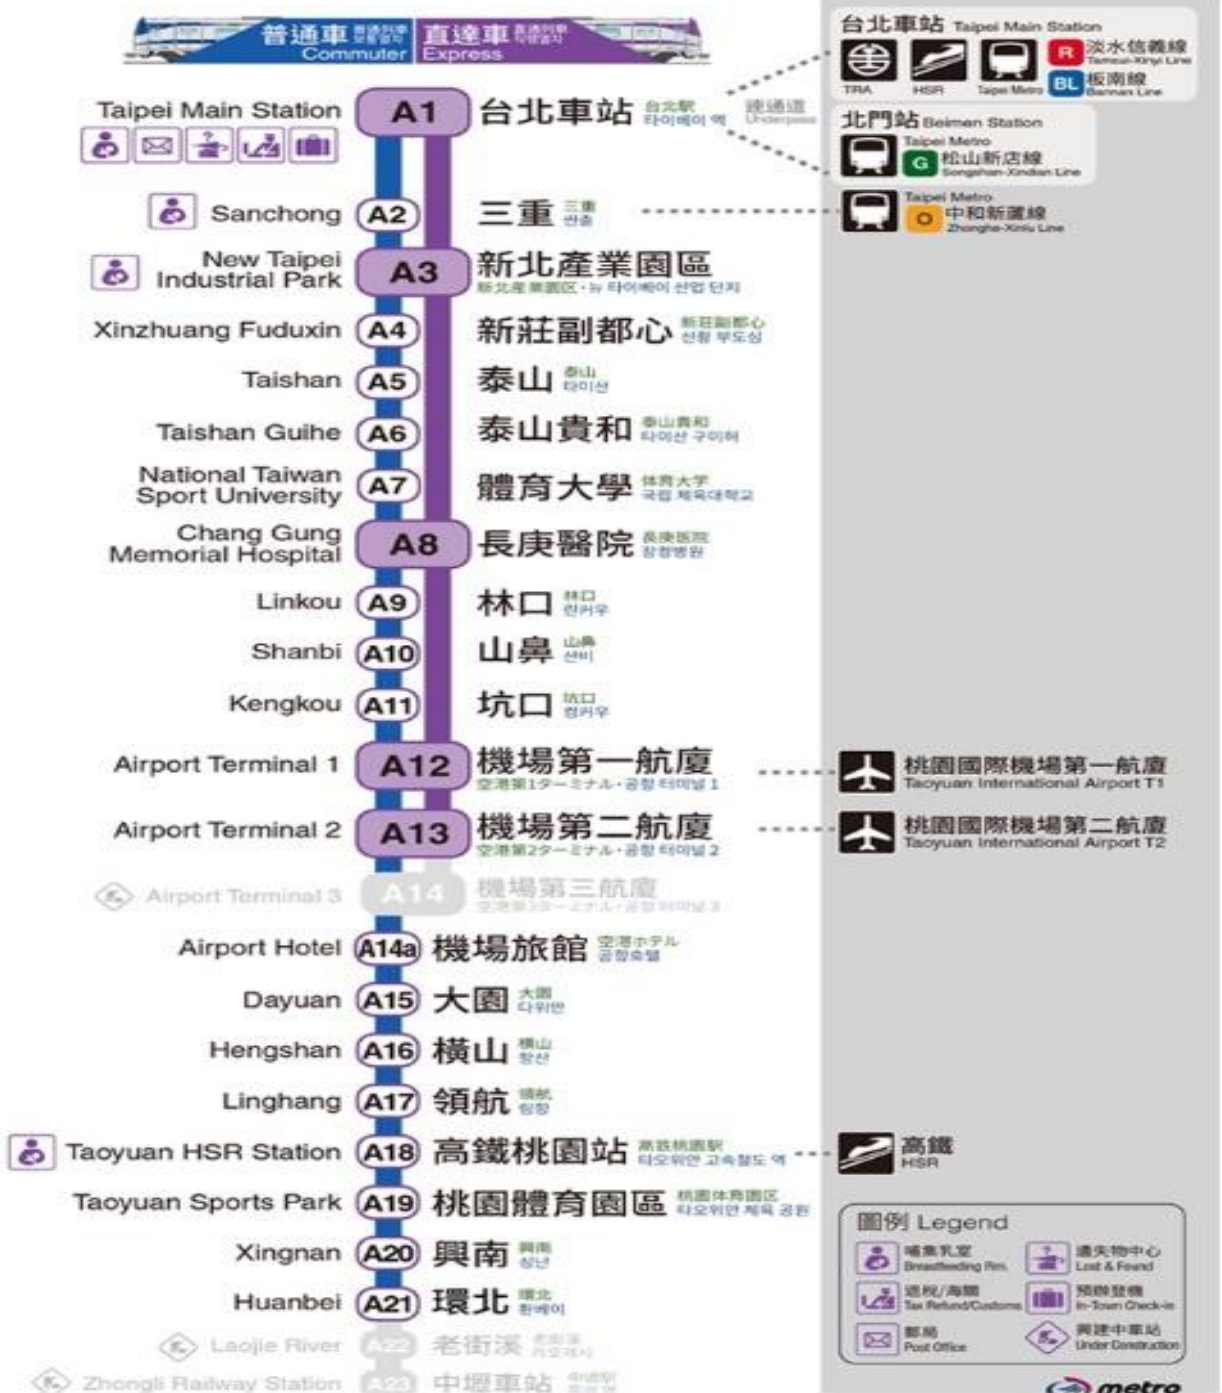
普通車 Commuter 直達車 Express

Taipei Main Station A1 台北車站 台北駅 타이베이 역

Sanchong A2 三重 三重 싼충

New Taipei Industrial Park A3 新北產業園區 新北産業園区 · 뉴 타이베이 산업 단지

Xinzhuang Fuduxin A4 新莊副都心 新荘副都心 신좡 부도심

Taishan A5 泰山 泰山 타이산

Taishan Guihe A6 泰山貴和 泰山貴和 타이산 구이허

National Taiwan Sport University A7 體育大學 体育大学 국립 체육대학교

Chang Gung Memorial Hospital A8 長庚醫院 長庚医院 창겅병원

Linkou A9 林口 林口 린커우

Shanbi A10 山鼻 山鼻 산비

Kengkou A11 坑口 坑口 컹커우

Airport Terminal 1 A12 機場第一航廈 空港第1ターミナル · 공항 터미널 1

Airport Terminal 2 A13 機場第二航廈 空港第2ターミナル · 공항 터미널 2

Airport Terminal 3 A14 機場第三航廈 空港第3ターミナル · 공항 터미널 3

Airport Hotel A14a 機場旅館 空港ホテル 공항호텔

Dayuan A15 大園 大園 다위안

Hengshan A16 橫山 横山 헝산

Linghang A17 領航 領航 링항

Taoyuan HSR Station A18 高鐵桃園站 高鉄桃園駅 타오위안 고속철도 역

Taoyuan Sports Park A19 桃園體育園區 桃園体育園区 타오위안 체육 공원

Xingnan A20 興南 興南 싱난

Huanbei A21 環北 環北 환베이

Laojie River A22 老街溪 老街渓 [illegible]

Zhongli Railway Station A23 中壢車站 中壢駅 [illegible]

台北車站 Taipei Main Station
TRA HSR Taipei Metro
R 淡水信義線 Tamsui-Xinyi Line
BL 板南線 Bannan Line

地下通道 Underpass

北門站 Beimen Station
Taipei Metro G 松山新店線 Songshan-Xindian Line

Taipei Metro O 中和新蘆線 Zhonghe-Xinlu Line

桃園國際機場第一航廈 Taoyuan International Airport T1

桃園國際機場第二航廈 Taoyuan International Airport T2

高鐵 HSR

圖例 Legend
哺集乳室 Breastfeeding Rm.
遺失物中心 Lost & Found
退稅/海關 Tax Refund/Customs
預辦登機 In-Town Check-in
郵局 Post Office
興建中車站 Under Construction

metro